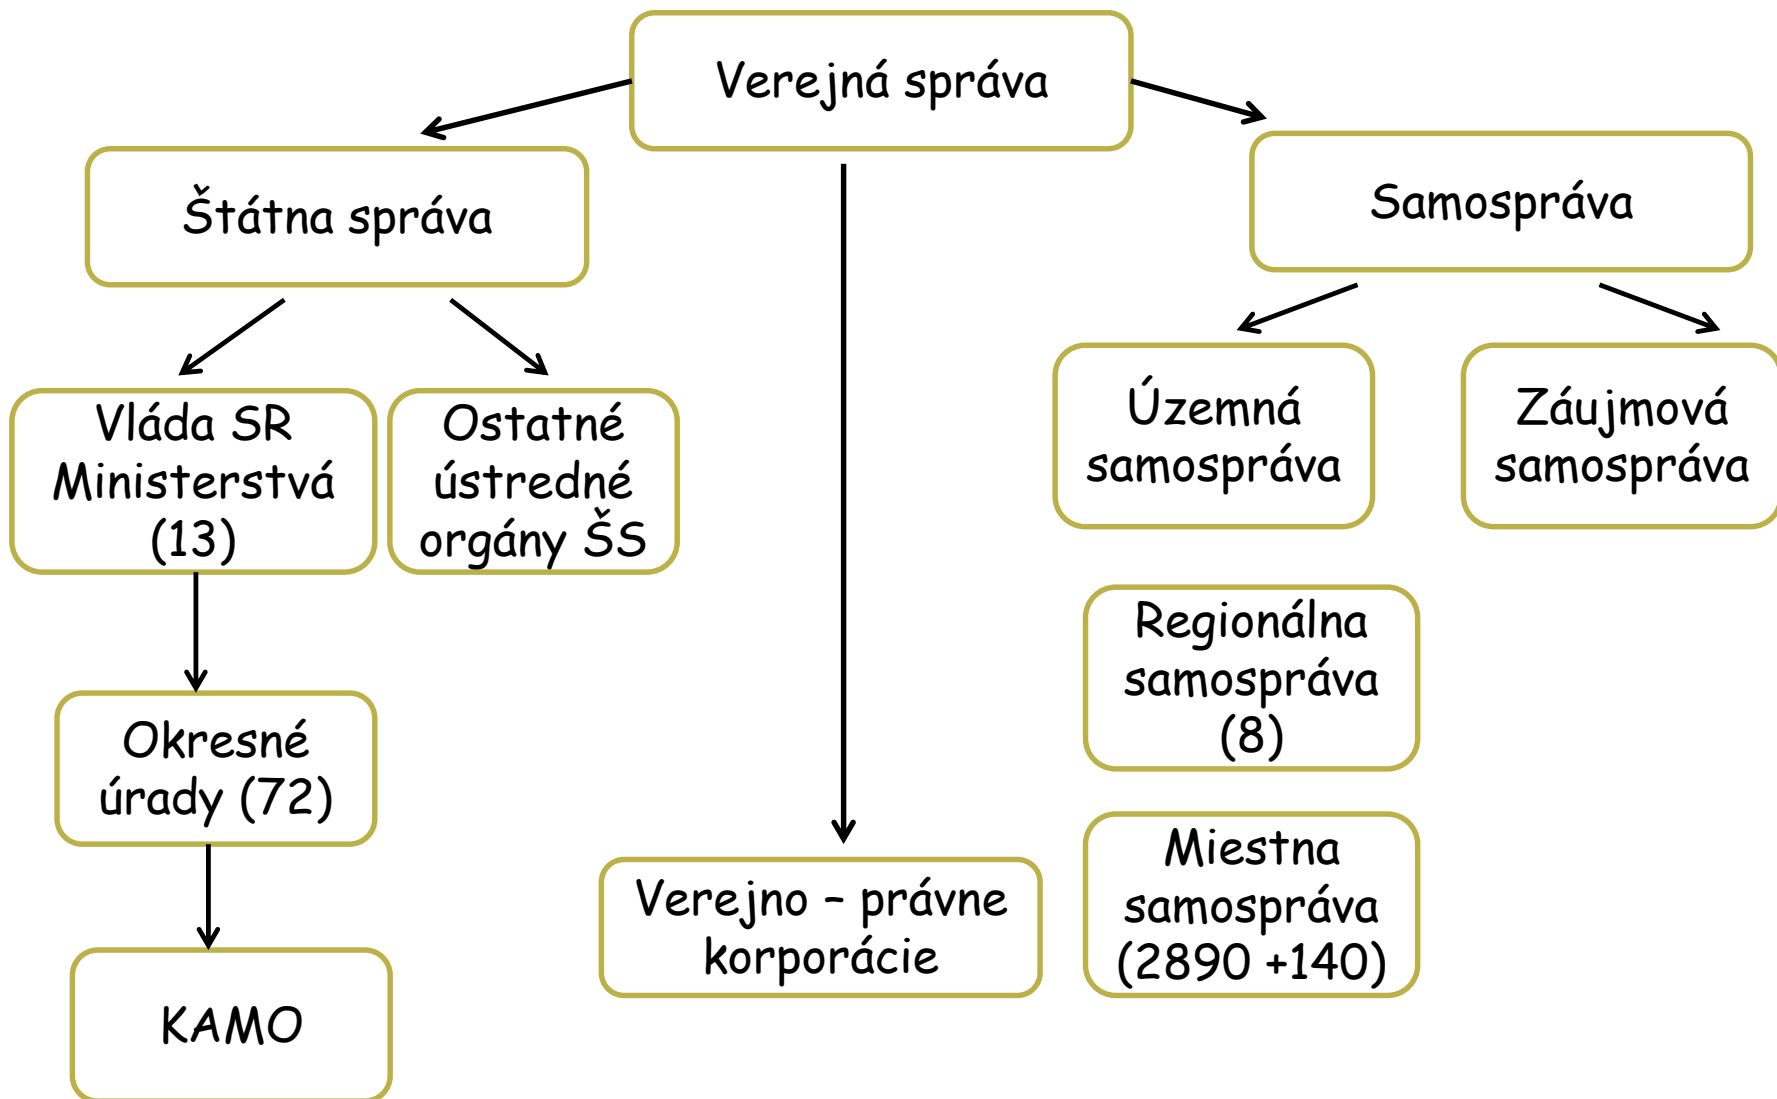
Verejná správa

Štátna správa

Samospráva

Vláda SR Ministerstvá (13)

Ostatné ústredné orgány ŠS

Územná samospráva

Záujmová samospráva

Regionálna samospráva (8)

Okresné úrady (72)

Miestna samospráva (2890 +140)

Verejno – právne korporácie

KAMO